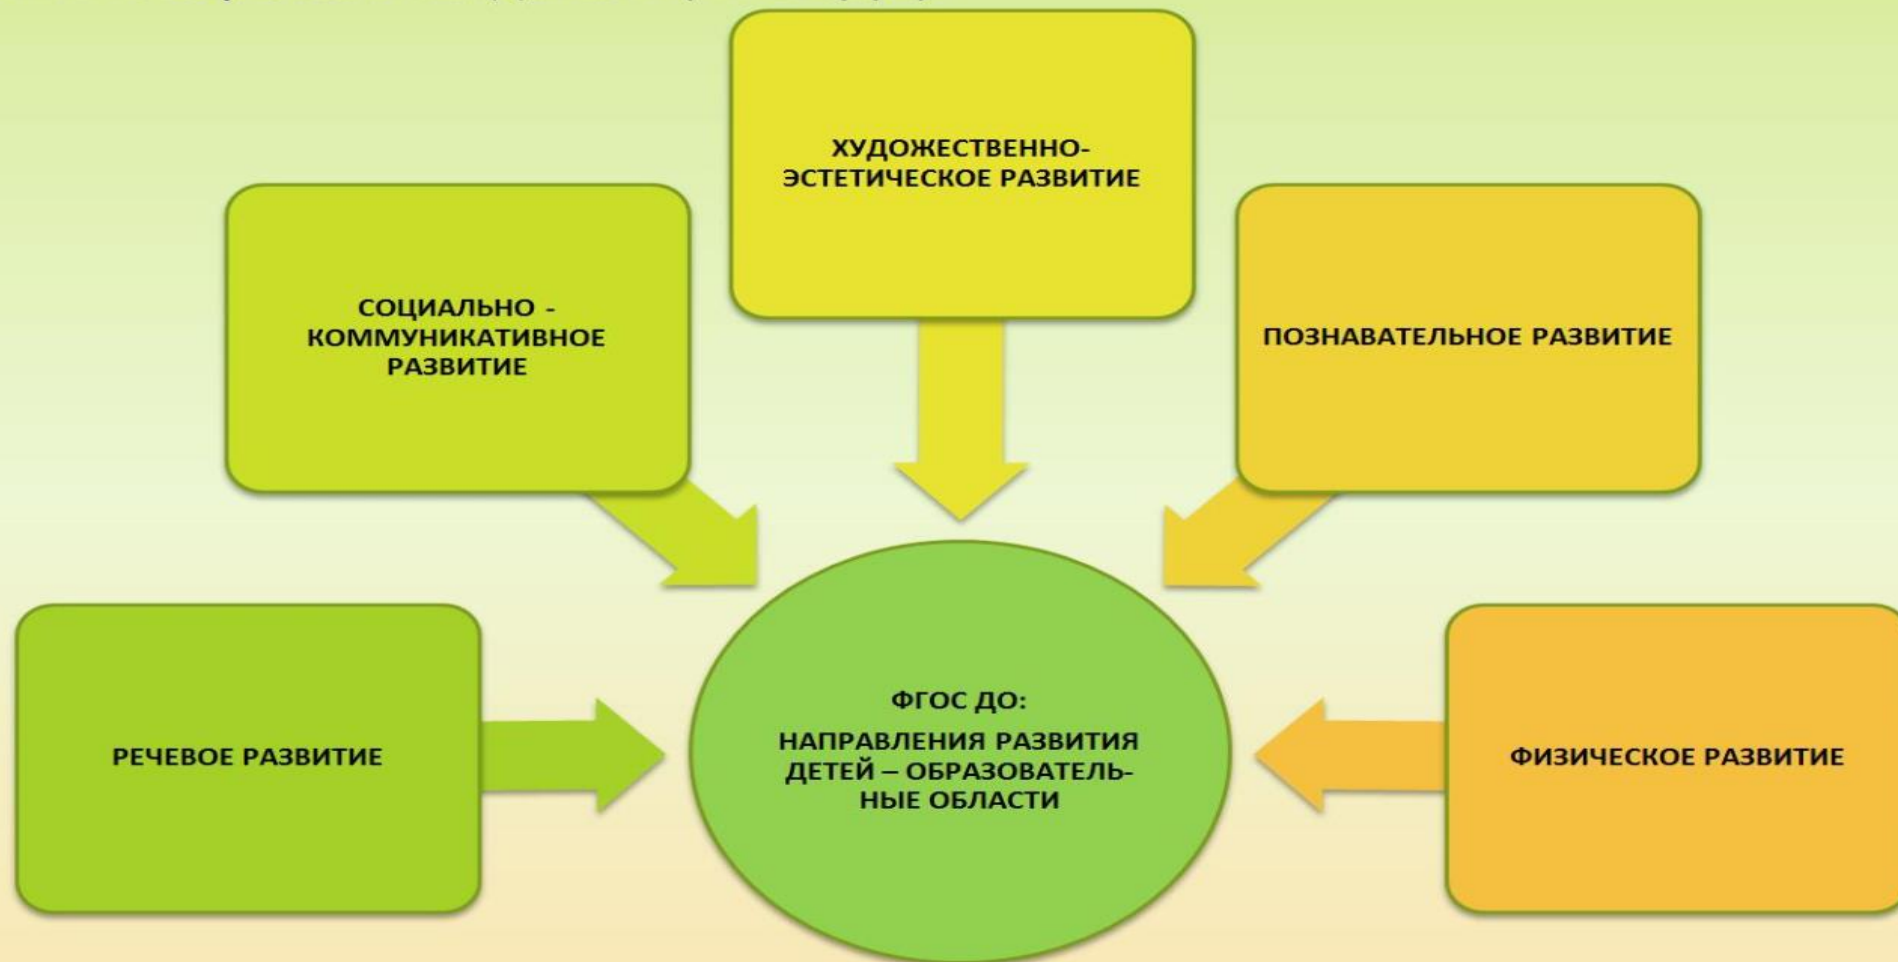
ХУДОЖЕСТВЕННО-ЭСТЕТИЧЕСКОЕ РАЗВИТИЕ

СОЦИАЛЬНО - КОММУНИКАТИВНОЕ РАЗВИТИЕ

ПОЗНАВАТЕЛЬНОЕ РАЗВИТИЕ

РЕЧЕВОЕ РАЗВИТИЕ

ФГОС ДО:

НАПРАВЛЕНИЯ РАЗВИТИЯ ДЕТЕЙ – ОБРАЗОВАТЕЛЬНЫЕ ОБЛАСТИ

ФИЗИЧЕСКОЕ РАЗВИТИЕ